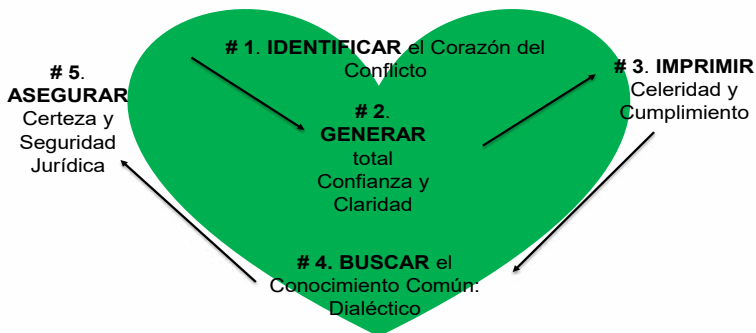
# 1. IDENTIFICAR el Corazón del Conflicto

# 2. GENERAR total Confianza y Claridad

# 3. IMPRIMIR Celeridad y Cumplimiento

# 4. BUSCAR el Conocimiento Común: Dialéctico

# 5. ASEGURAR Certeza y Seguridad Jurídica